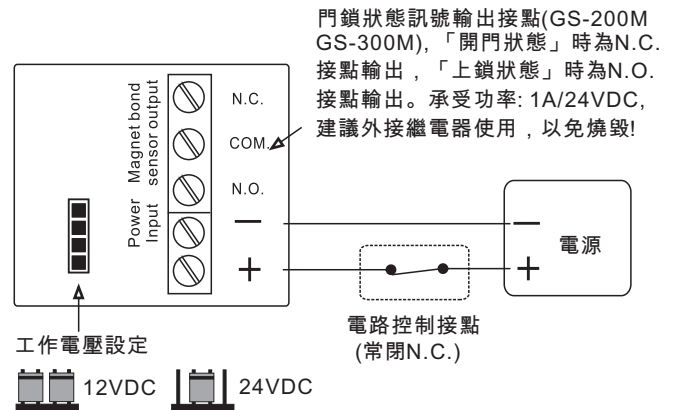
門鎖狀態訊號輸出接點(GS-200M GS-300M),「開門狀態」時為N.C. 接點輸出,「上鎖狀態」時為N.O. 接點輸出。承受功率: 1A/24VDC, 建議外接繼電器使用,以免燒毀!

Magnet bond sensor output

N.C.

COM.

N.O.

Power Input

—

+

電源

—

+

電路控制接點
(常閉N.C.)

工作電壓設定

12VDC

24VDC